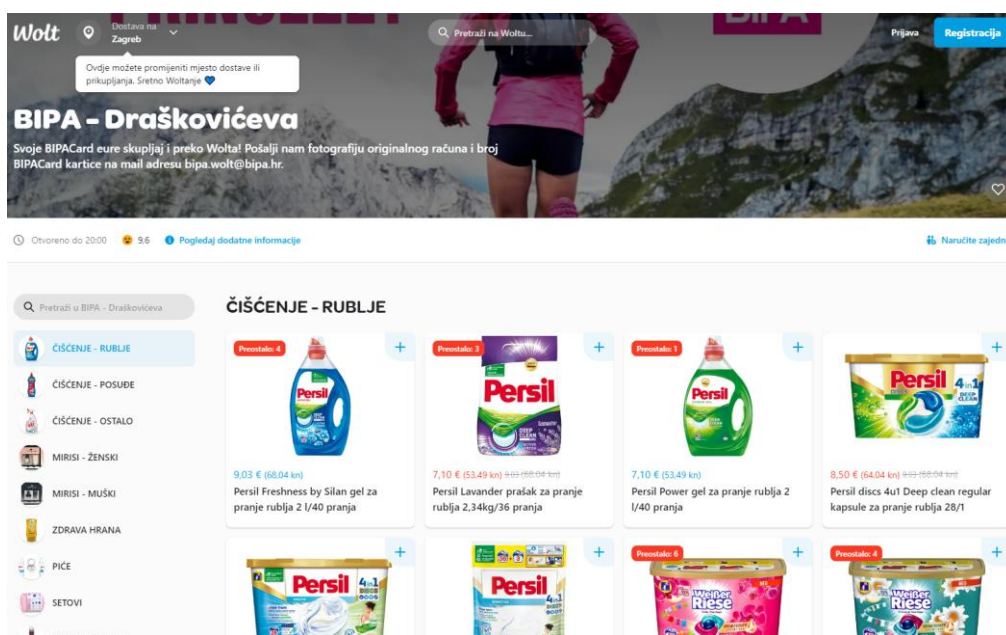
Wolt
Dostava na
Zagreb
Pretraži na Woltu...
Prijava
Registracija
BIPA
Ovdje možete promijeniti mjesto dostave ili prikupljanja. Sretno Woltanje

BIPA - Draškovićeva
Svoje BIPACard eure skupljaj i preko Wolta! Pošalji nam fotografiju originalnog računa i broj BIPACard kartice na mail adresu bipa.wolt@bipa.hr.

Otvoreno do 20:00
9.6
Pogledaj dodatne informacije
Naručite zajedn

Pretraži u BIPA - Draškovićeva

ČIŠĆENJE - RUBLJE
ČIŠĆENJE - POSUĐE
ČIŠĆENJE - OSTALO
MIRISI - ŽENSKI
MIRISI - MUŠKI
ZDRAVA HRANA
PIĆE
SETOVI

ČIŠĆENJE - RUBLJE

Preostalo: 4
9,03 € (68,04 kn)
Persil Freshness by Silan gel za pranje rublja 2 l/40 pranja

Preostalo: 3
7,10 € (53,49 kn) 9,03 € (68,04 kn)
Persil Lavander prašak za pranje rublja 2,34kg/36 pranja

Preostalo: 1
7,10 € (53,49 kn)
Persil Power gel za pranje rublja 2 l/40 pranja

8,50 € (64,04 kn) 9,03 € (68,04 kn)
Persil discs 4u1 Deep clean regular kapsule za pranje rublja 28/1

Preostalo: 6
Preostalo: 4